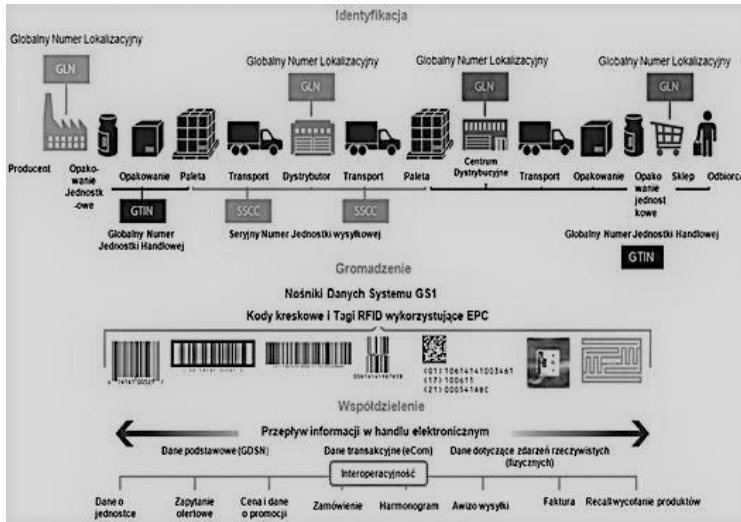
Identyfikacja

Globalny Numer Lokalizacyjny

GLN

Globalny Numer Lokalizacyjny

GLN

Globalny Numer Lokalizacyjny

GLN

Globalny Numer Lokalizacyjny

GLN

Producent

Opakowanie Jednostkowe

Opakowanie

Paleta

Transport

Dystrybutor

Transport

Paleta

Centrum Dystrybucyjne

Transport

Opakowanie

Opakowanie jednostkowe

Sklep

Odbiorca

GTIN

Globalny Numer Jednostki Handlowej

SSCC

SSCC

Seryjny Numer Jednostki wysyłkowej

Globalny Numer Jednostki Handlowej

GTIN

Gromadzenie

Nośniki Danych Systemu GS1

Kody kreskowe i Tagi RFID wykorzystujące EPC

(01) 10614141003461
(17) 100611
(21) 00034148C

Współdzielenie

Przepływ informacji w handlu elektronicznym

Dane podstawowe (GDSN)

Dane transakcyjne (eCom)

Dane dotyczące zdarzeń rzeczywistych (fizycznych)

Interoperacyjność

Dane o jednostce

Zapytanie ofertowe

Cena i dane o promocji

Zamówienie

Harmonogram

Awizo wysyłki

Faktura

Recall/wycofanie produktów